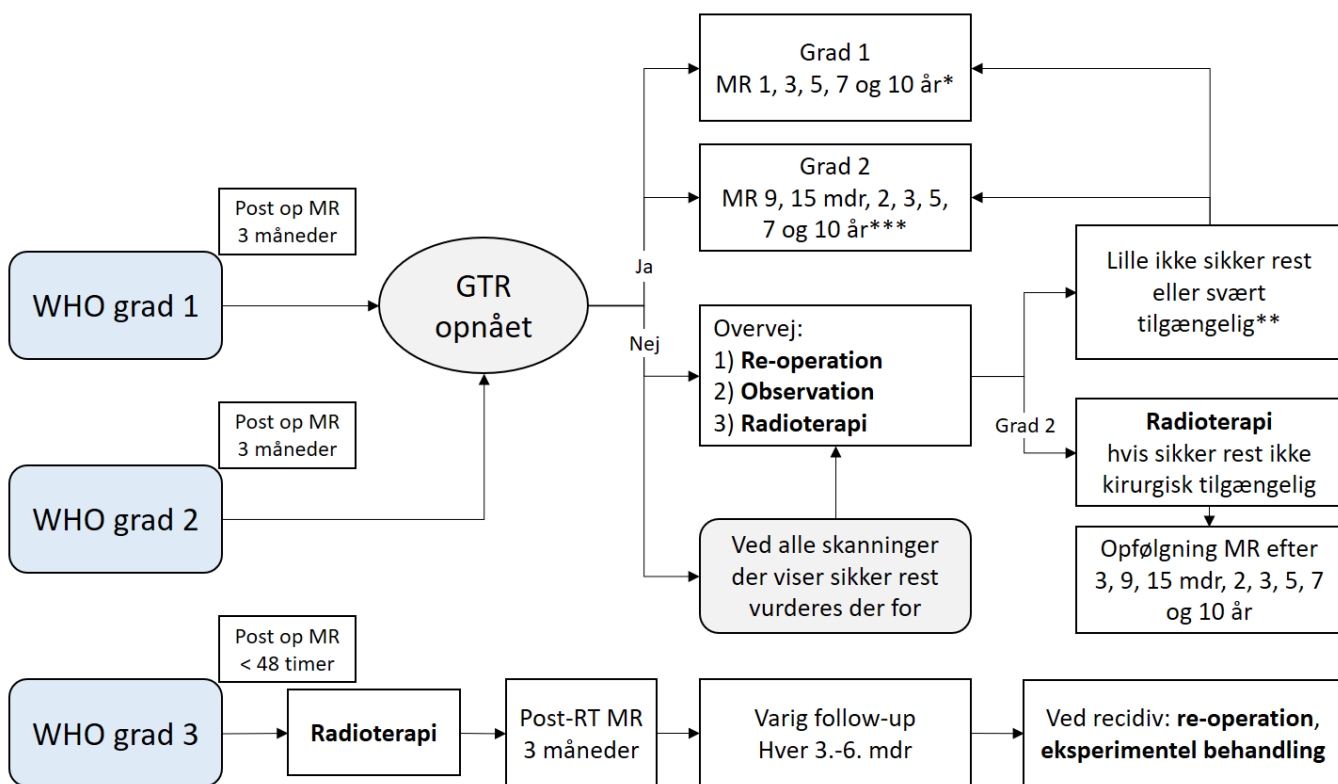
Post op MR
3 måneder

WHO grad 1

Post op MR
3 måneder

WHO grad 2

GTR
opnået

Ja

Nej

Grad 1
MR 1, 3, 5, 7 og 10 år*

Grad 2
MR 9, 15 mdr, 2, 3, 5, 7 og 10 år***

Overvej:
1) **Re-operation**
2) **Observation**
3) **Radioterapi**

Ved alle skanninger der viser sikker rest vurderes der for

Lille ikke sikker rest eller svært tilgængelig**

Grad 2

**Radioterapi**
hvis sikker rest ikke kirurgisk tilgængelig

Opfølgning MR efter 3, 9, 15 mdr, 2, 3, 5, 7 og 10 år

Post op MR
< 48 timer

WHO grad 3

**Radioterapi**

Post-RT MR
3 måneder

Varig follow-up
Hver 3.-6. mdr

Ved recidiv: **re-operation**, **eksperimentel behandling**